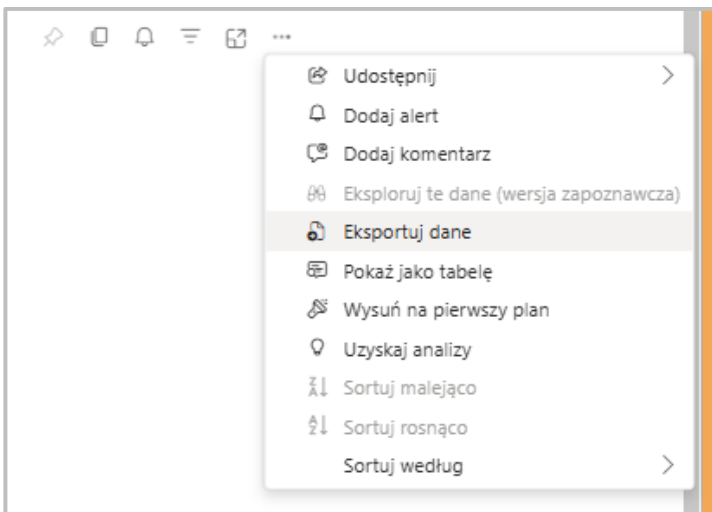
...

Udostępnij

Dodaj alert

Dodaj komentarz

Eksploruj te dane (wersja zapoznawcza)

Eksportuj dane

Pokaż jako tabelę

Wysuń na pierwszy plan

Uzyskaj analizy

Sortuj malejąco

Sortuj rosnąco

Sortuj według